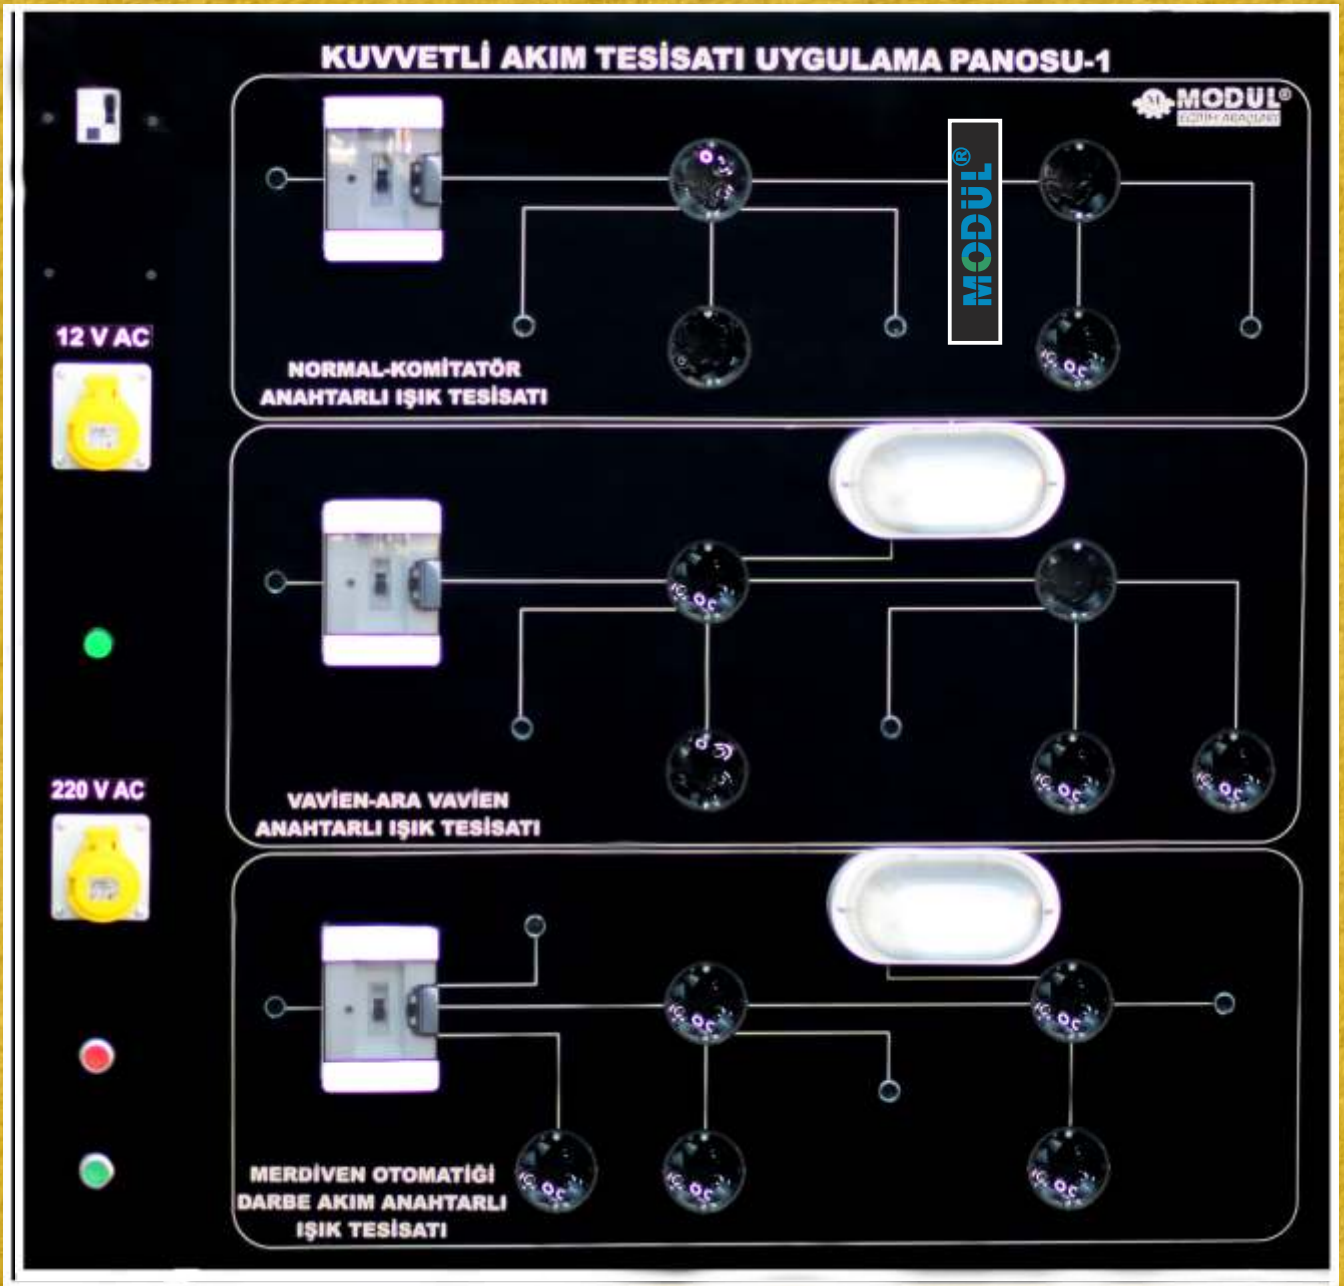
KUVVETLİ AKIM TESİSATI UYGULAMA PANOSU-1

MODUL®
EĞİTİM ARAÇLARI

MODÜL®

12 V AC

NORMAL-KOMİTATÖR
ANAHTARLI IŞIK TESİSATI

VAVİEN-ARA VAVİEN
ANAHTARLI IŞIK TESİSATI

220 V AC

MERDİVEN OTOMATİĞİ
DARBE AKIM ANAHTARLI
IŞIK TESİSATI